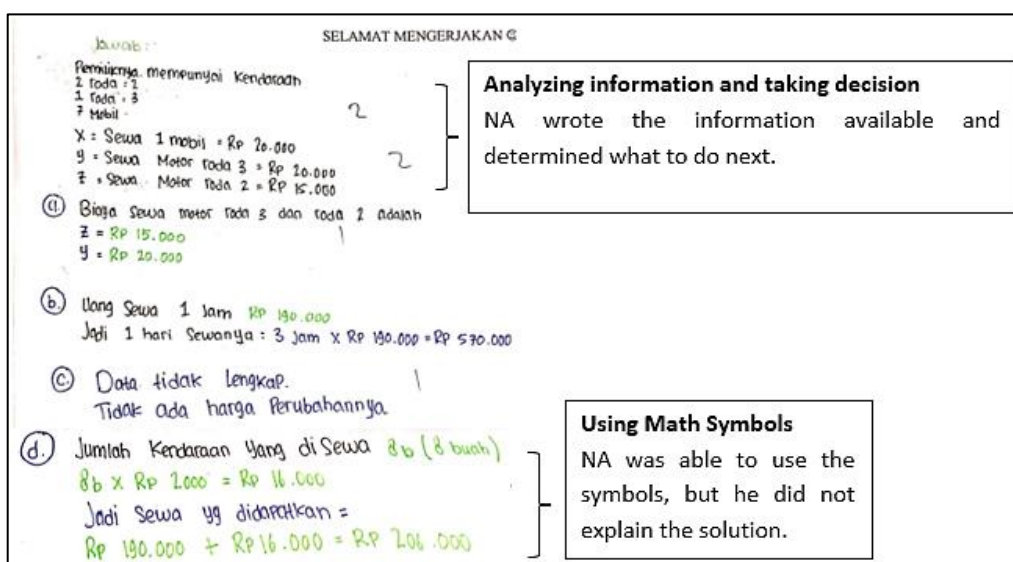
SELAMAT MENGERJAKAN ☺

Jawab :

Pemiliknya mempunyai Kendaraan
2 roda : 1
1 roda : 3
7 Mobil

X = Sewa 1 mobil = Rp 20.000
y = Sewa Motor roda 3 = Rp 20.000
z = Sewa Motor roda 2 = Rp 15.000

2

2

Analyzing information and taking decision
NA wrote the information available and determined what to do next.

(a) Biaya sewa motor roda 3 dan roda 2 adalah
z = Rp 15.000
y = Rp 20.000

1

(b.) Uang Sewa 1 Jam Rp 190.000
Jadi 1 hari Sewanya : 3 Jam x Rp 190.000 = Rp 570.000

(c) Data tidak lengkap.
Tidak ada harga Perubahannya

1

(d.) Jumlah Kendaraan Yang di Sewa 8b (8 buah)
8b x Rp 2.000 = Rp 16.000
Jadi Sewa yg didapatkan =
Rp 190.000 + Rp 16.000 = Rp 206.000

Using Math Symbols
NA was able to use the symbols, but he did not explain the solution.